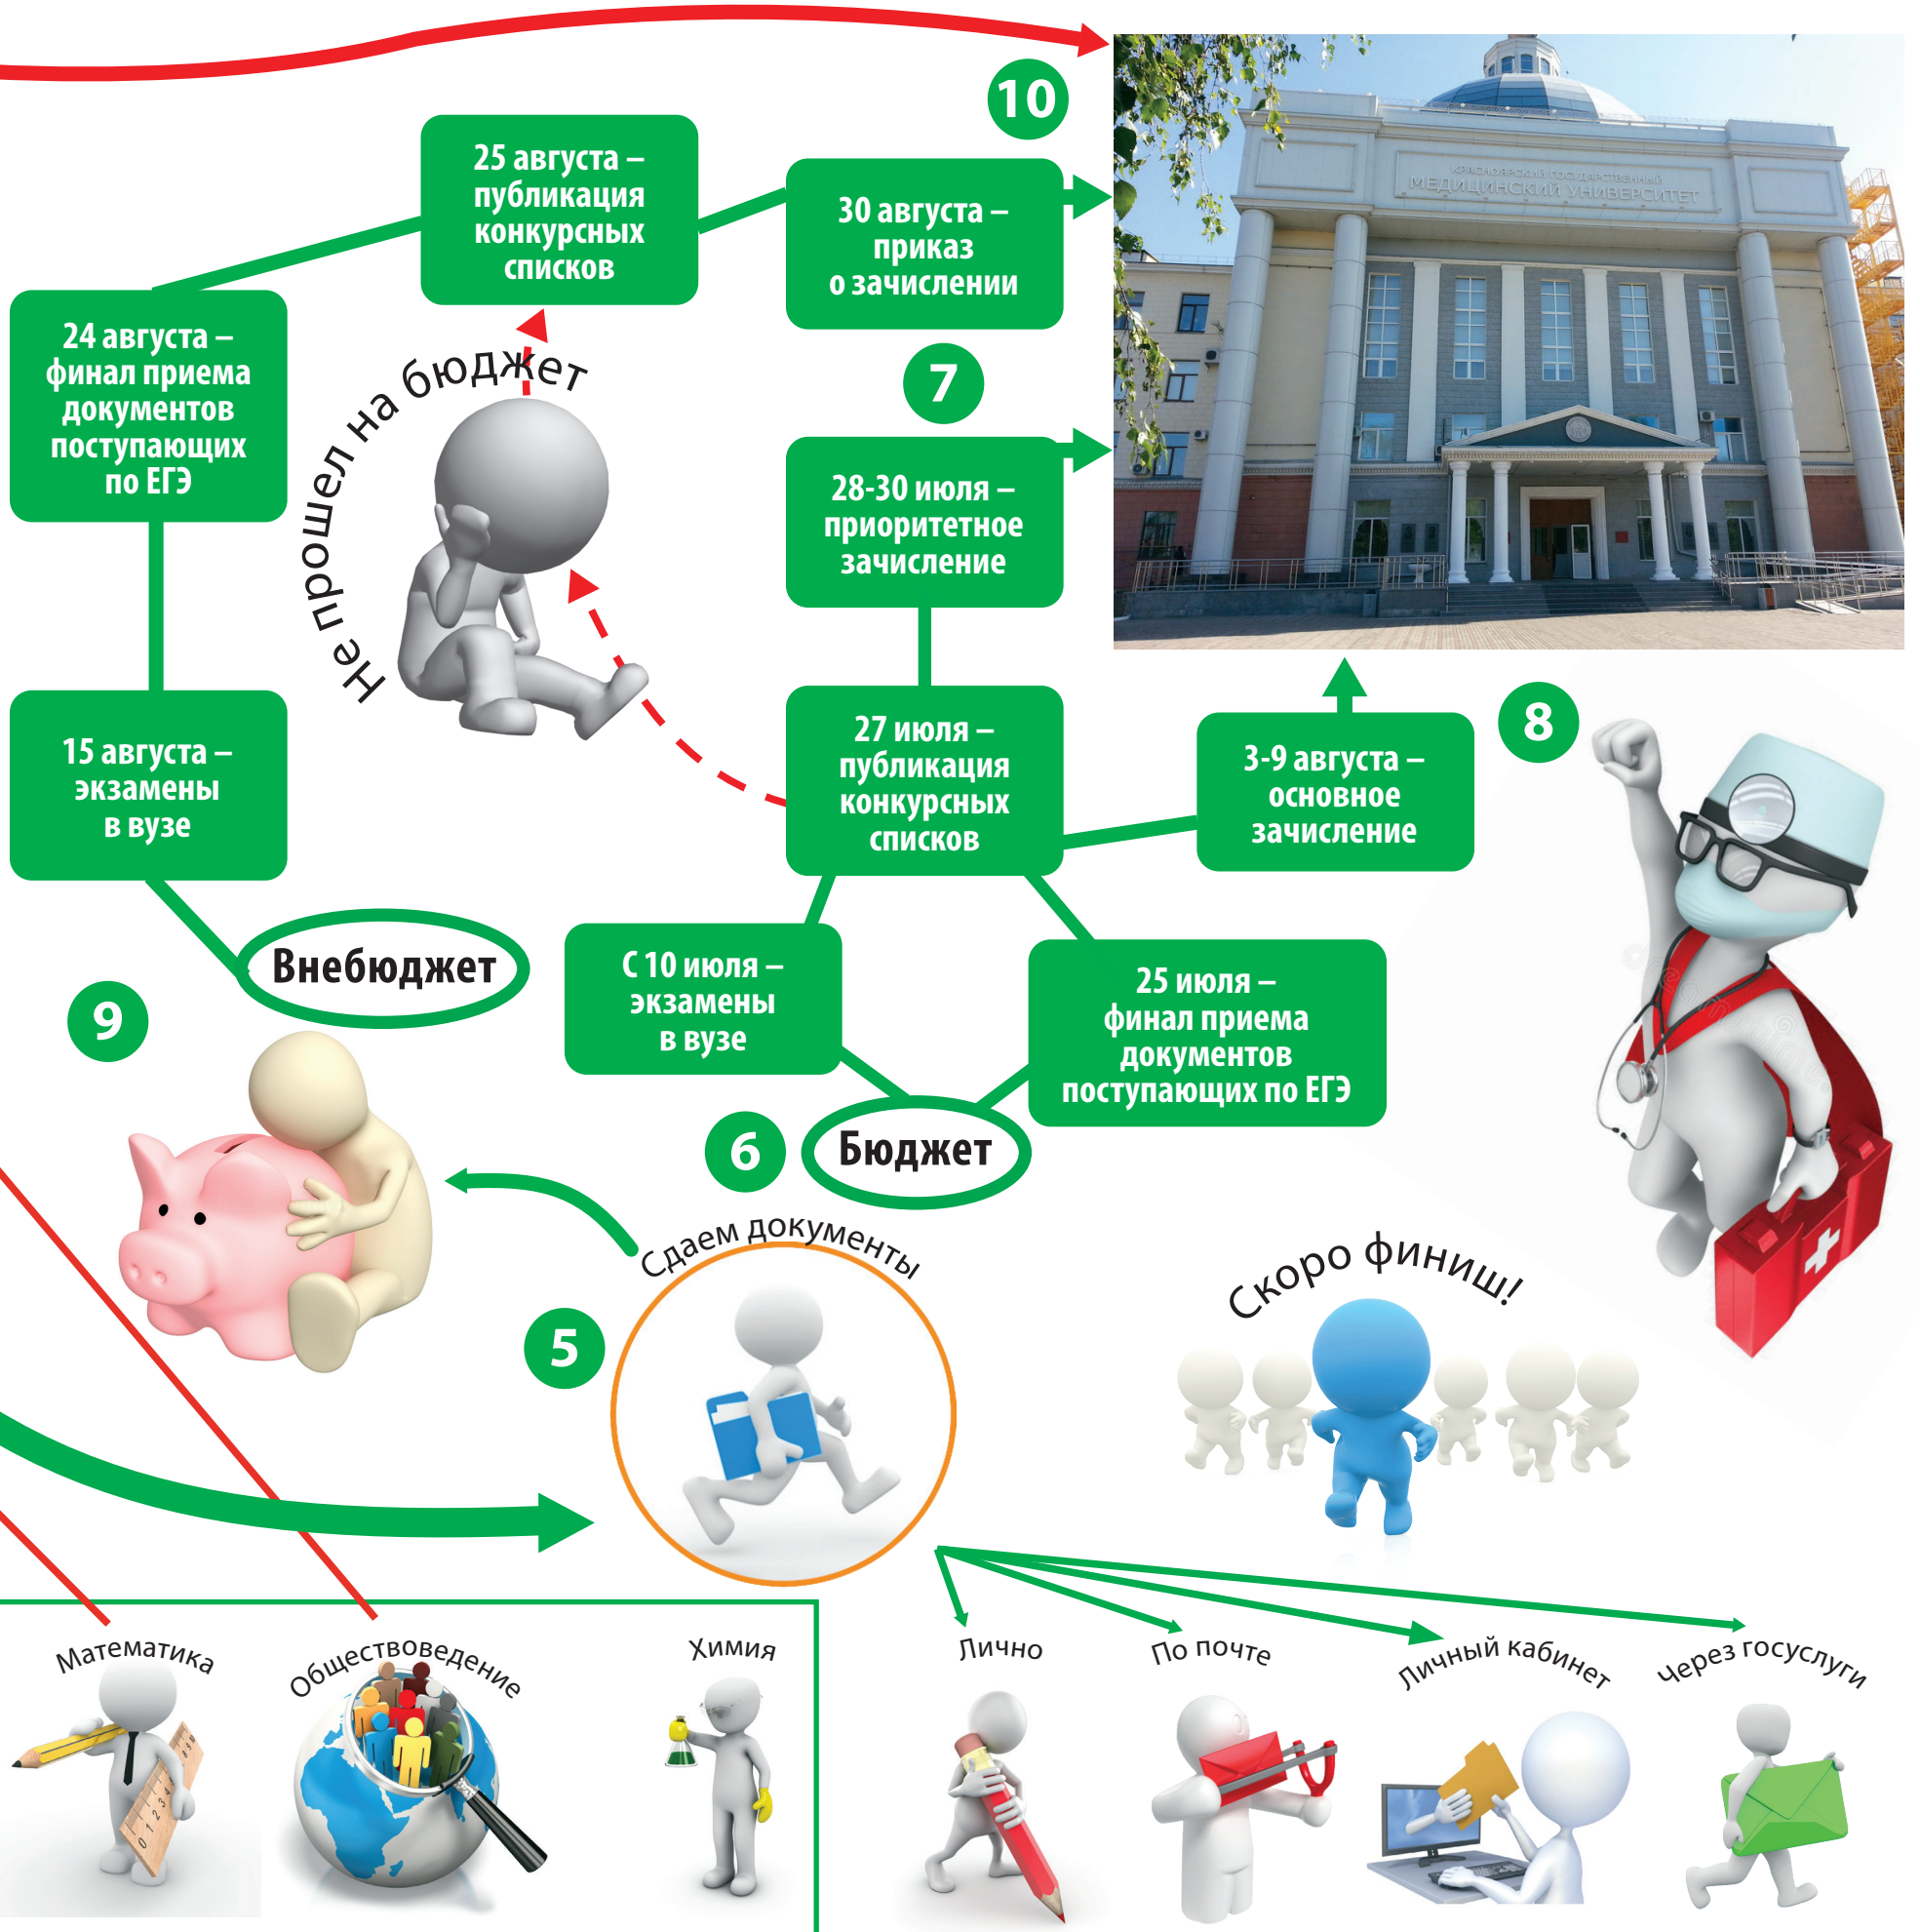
10

25 августа – публикация конкурсных списков

30 августа – приказ о зачислении

КРАСНОЯРСКИЙ ГОСУДАРСТВЕННЫЙ МЕДИЦИНСКИЙ УНИВЕРСИТЕТ

24 августа – финал приема документов поступающих по ЕГЭ

Не прошел на бюджет

7

28-30 июля – приоритетное зачисление

15 августа – экзамены в вузе

27 июля – публикация конкурсных списков

3-9 августа – основное зачисление

8

Внебюджет

9

С 10 июля – экзамены в вузе

25 июля – финал приема документов поступающих по ЕГЭ

6

Бюджет

Сдаем документы

Скоро финиш!

5

Математика

Обществоведение

Химия

Лично

По почте

Личный кабинет

Через госуслуги